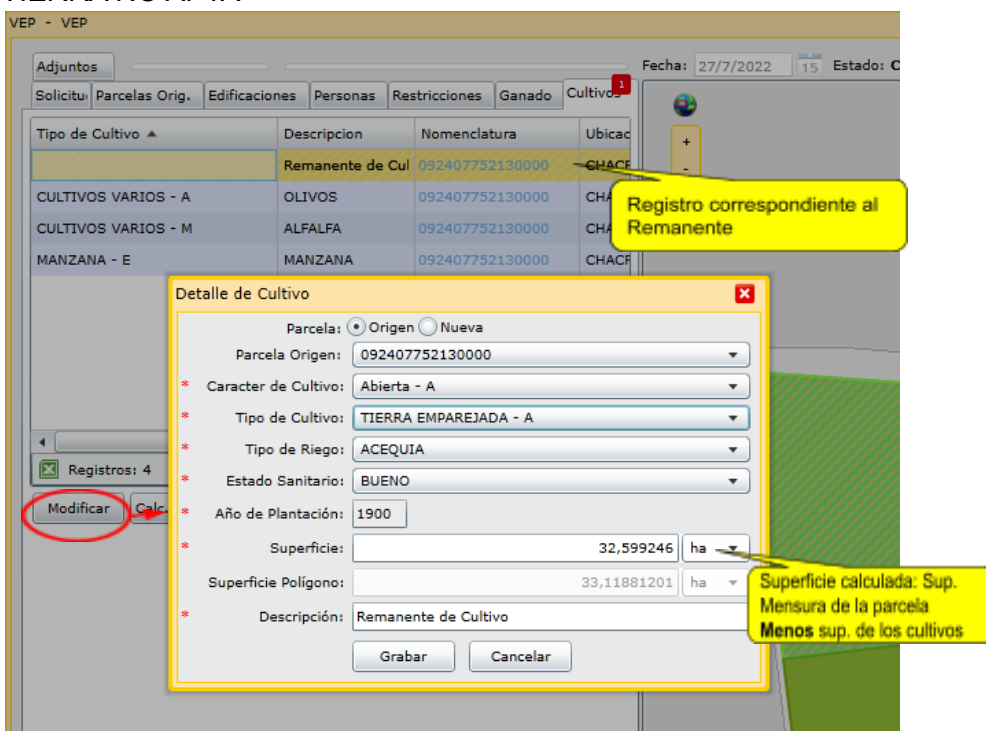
VEP - VEP

Adjuntos

Fecha: 27/7/2022 15 Estado: C

Solicitu Parcelas Orig. Edificaciones Personas Restricciones Ganado Cultivos 1

| Tipo de Cultivo ▲ | Descripcion | Nomenclatura | Ubicac |
|---|---|---|---|
| | Remanente de Cul | 092407752130000 | CHACF |
| CULTIVOS VARIOS - A | OLIVOS | 092407752130000 | CHA |
| CULTIVOS VARIOS - M | ALFALFA | 092407752130000 | CHA |
| MANZANA - E | MANZANA | 092407752130000 | CHACF |

Registro correspondiente al Remanente

Registros: 4

Modificar Calc.

Detalle de Cultivo

Parcela: Origen Nueva

Parcela Origen: 092407752130000

* Caracter de Cultivo: Abierta - A

* Tipo de Cultivo: TIERRA EMPAREJADA - A

* Tipo de Riego: ACEQUIA

* Estado Sanitario: BUENO

* Año de Plantación: 1900

* Superficie: 32,599246 ha

Superficie Polígono: 33,11881201 ha

* Descripción: Remanente de Cultivo

Grabar Cancelar

Superficie calculada: Sup. Mensura de la parcela **Menos** sup. de los cultivos